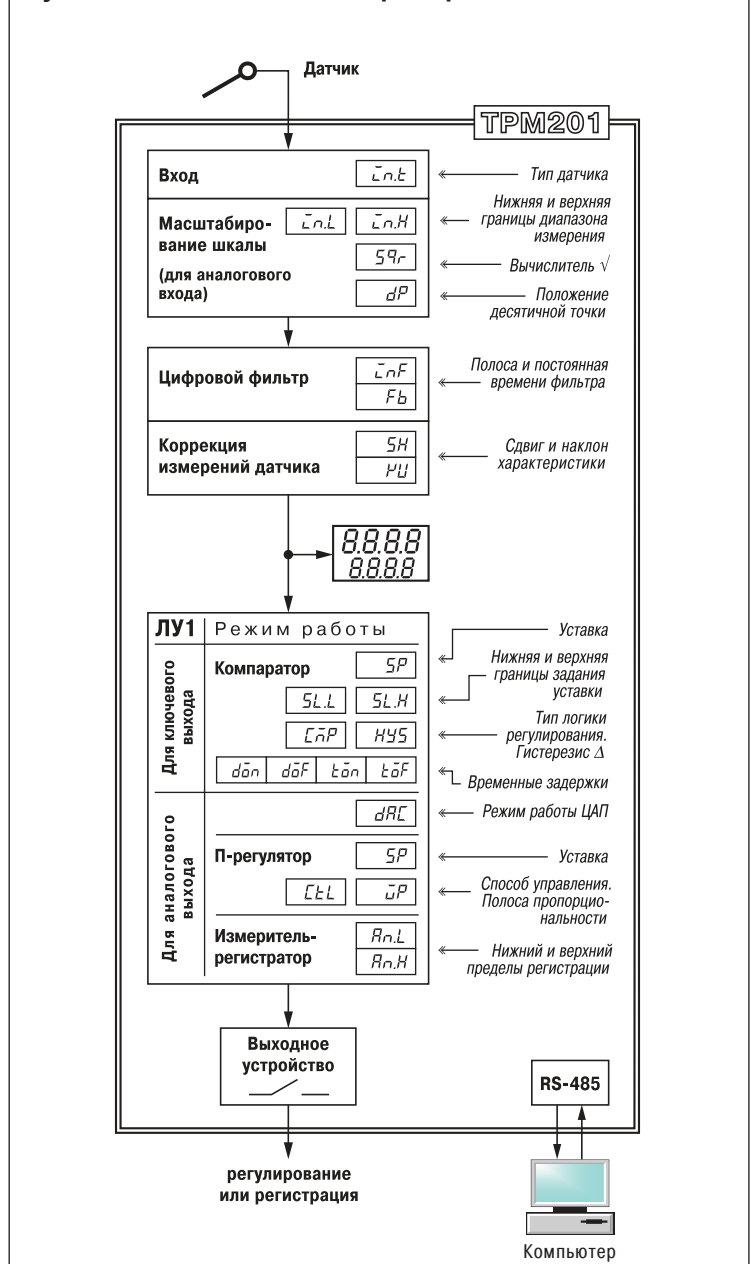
Датчик

ТРМ201

Вход
in.t
Тип датчика

Масштабирование шкалы (для аналогового входа)
in.L
in.H
Нижняя и верхняя границы диапазона измерения
Sqr
Вычислитель √
dP
Положение десятичной точки

Цифровой фильтр
inF
Fb
Полоса и постоянная времени фильтра

Коррекция измерений датчика
SH
KU
Сдвиг и наклон характеристики

8.8.8.8
8.8.8.8

ЛУ1 Режим работы

Для ключевого выхода

Компаратор
SP
Уставка
SL.L
SL.H
Нижняя и верхняя границы задания уставки
CmP
HYS
Тип логики регулирования. Гистерезис Δ
don
doF
ton
toF
Временные задержки

Для аналогового выхода

dAC
Режим работы ЦАП

П-регулятор
SP
Уставка
CtL
XP
Способ управления. Полоса пропорциональности

Измеритель-регистратор
An.L
An.H
Нижний и верхний пределы регистрации

Выходное устройство

RS-485

регулирование или регистрация

Компьютер